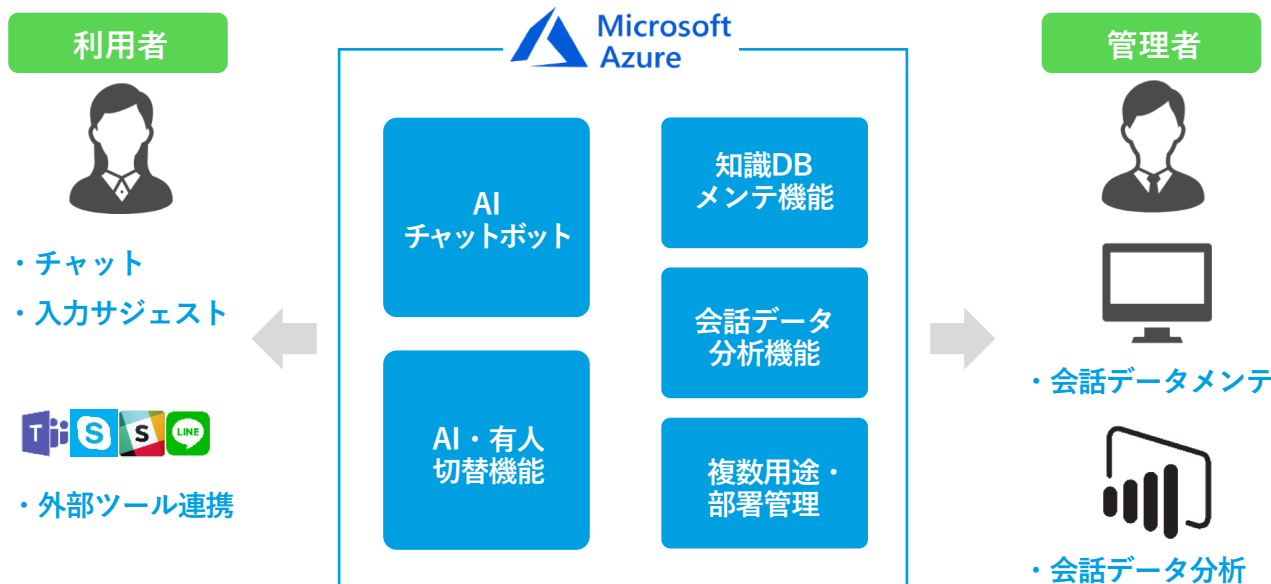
利用者

・チャット
・入力サジェスト

T S S LINE

・外部ツール連携

Microsoft Azure

AI
チャットボット

AI・有人
切替機能

知識DB
メンテ機能

会話データ
分析機能

複数用途・
部署管理

管理者

・会話データメンテ

・会話データ分析